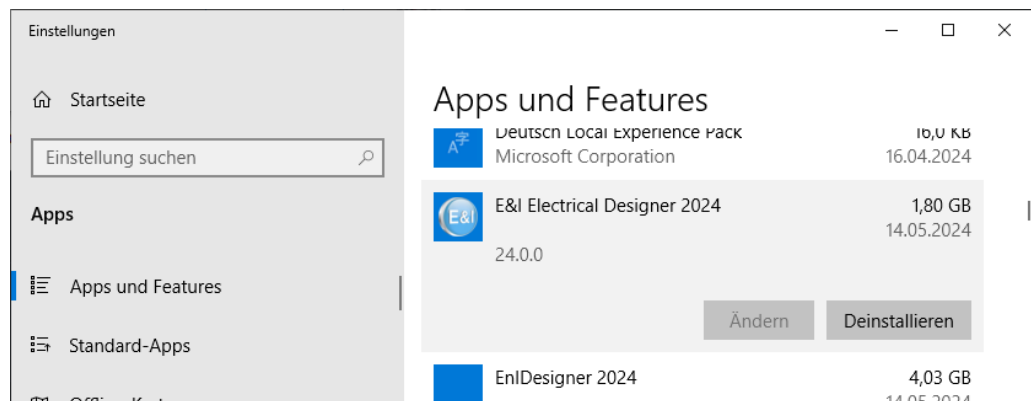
Einstellungen

Startseite

Einstellung suchen

Apps

Apps und Features

Standard-Apps

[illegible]

Apps und Features

Deutsch Local Experience Pack
Microsoft Corporation
16,0 KB
16.04.2024

E&I Electrical Designer 2024
24.0.0
1,80 GB
14.05.2024

Ändern
Deinstallieren

EnIDesigner 2024
4,03 GB
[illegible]